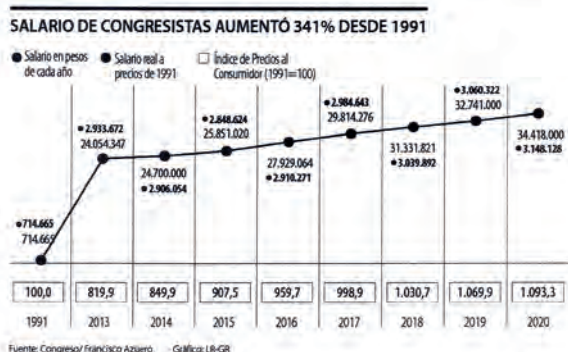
SALARIO DE CONGRESISTAS AUMENTÓ 341% DESDE 1991

Salario en pesos de cada año
Salario real a precios de 1991
Índice de Precios al Consumidor (1991=100)

• 714.665
714.665
• 2.933.672
24.054.347
24.700.000
• 2.906.054
• 2.848.624
25.851.020
27.929.064
• 2.910.271
• 2.984.643
29.814.276
31.331.821
• 3.039.892
• 3.060.322
32.741.000
34.418.000
• 3.148.128

| 100,0 | 819,9 | 849,9 | 907,5 | 959,7 | 998,9 | 1.030,7 | 1.069,9 | 1.093,3 |
|---|---|---|---|---|---|---|---|---|
| 1991 | 2013 | 2014 | 2015 | 2016 | 2017 | 2018 | 2019 | 2020 |

Fuente: Congreso/ Francisco Aziero   Gráfico: LR-GR